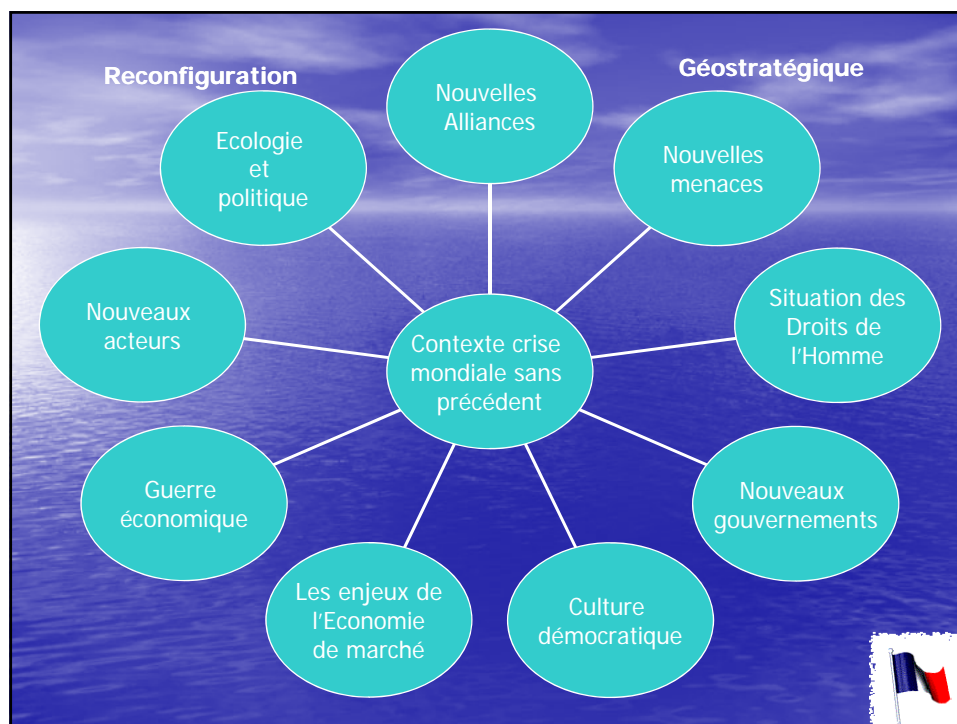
Reconfiguration

Géostratégique

Nouvelles Alliances

Ecologie et politique

Nouvelles menaces

Nouveaux acteurs

Contexte crise mondiale sans précédent

Situation des Droits de l'Homme

Guerre économique

Nouveaux gouvernements

Les enjeux de l'Economie de marché

Culture démocratique